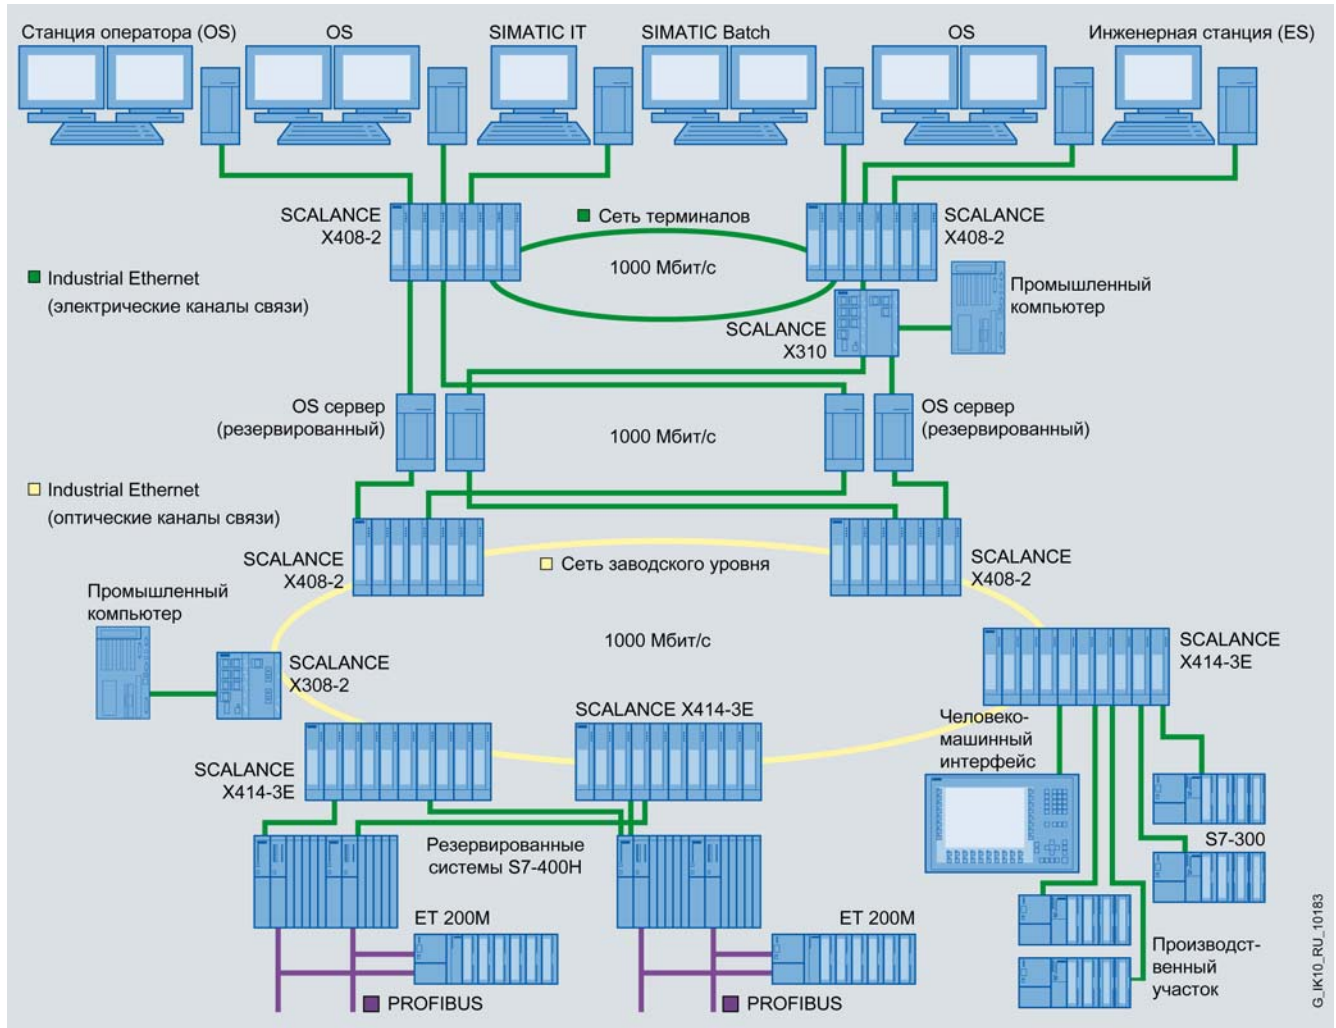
Станция оператора (OS)
OS
SIMATIC IT
SIMATIC Batch
OS
Инженерная станция (ES)

SCALANCE X408-2
■ Сеть терминалов
SCALANCE X408-2

■ Industrial Ethernet
(электрические каналы связи)

1000 Мбит/с

Промышленный компьютер

SCALANCE X310

OS сервер
(резервированный)
1000 Мбит/с
OS сервер
(резервированный)

□ Industrial Ethernet
(оптические каналы связи)

SCALANCE X408-2
□ Сеть заводского уровня
SCALANCE X408-2

Промышленный компьютер

1000 Мбит/с

SCALANCE X414-3E

SCALANCE X308-2

SCALANCE X414-3E

Человеко-машинный интерфейс

SCALANCE X414-3E

Резервированные системы S7-400H

S7-300

ET 200M
ET 200M

■ PROFIBUS
■ PROFIBUS

Производственный участок

G_IK10_RU_10183